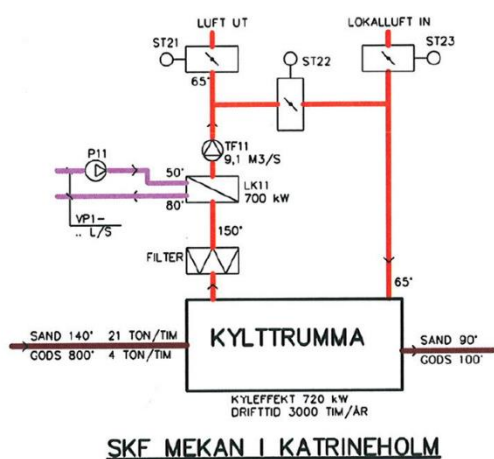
LUFT UT

LOKALLUFT IN

ST21

ST23

65°

ST22

TF11
9,1 M3/S

P11

50°

LK11
700 kW

80°

VP1-
.. L/S

150°

FILTER

65°

SAND 140° 21 TON/TIM
GODS 800° 4 TON/TIM

KYLTTRUMMA

SAND 90°
GODS 100°

KYLEFFEKT 720 kW
DRIFTTID 3000 TIM/ÅR

SKF MEKAN I KATRINEHOLM